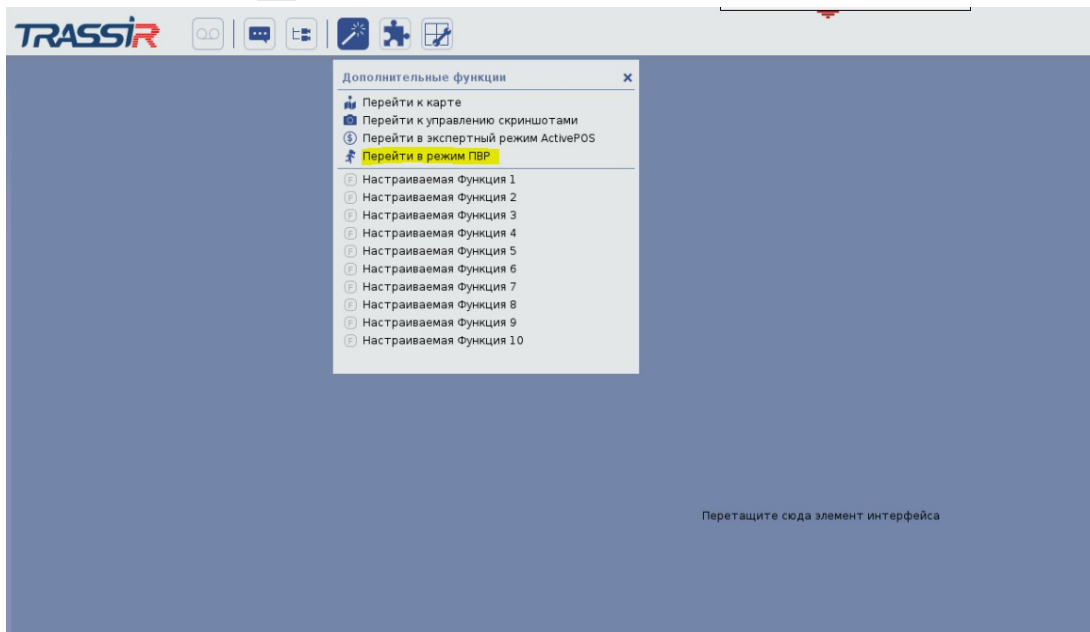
TRASSIR

Дополнительные функции ×

Перейти к карте
Перейти к управлению скриншотами
Перейти в экспертный режим ActivePOS
Перейти в режим ПВР

Настраиваемая Функция 1
Настраиваемая Функция 2
Настраиваемая Функция 3
Настраиваемая Функция 4
Настраиваемая Функция 5
Настраиваемая Функция 6
Настраиваемая Функция 7
Настраиваемая Функция 8
Настраиваемая Функция 9
Настраиваемая Функция 10

Перетащите сюда элемент интерфейса